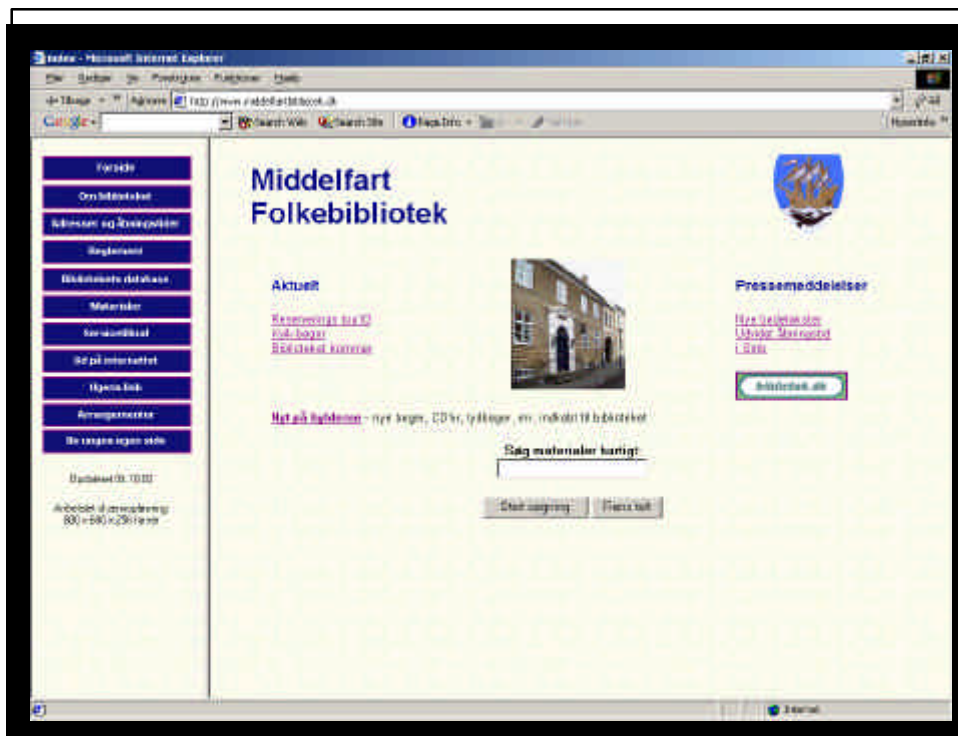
Index - Microsoft Internet Explorer

Filer Rediger Vis Foretrukne Funktioner Hjælp

Tilbage Adresse http://www.middelfartbibliotek.dk

Google Search Web Search Site Page Info

Forside

Om biblioteket

Adresser og åbningstider

Reglement

Bibliotekets database

Materialer

Servicetilbud

Bl på internettet

Ugens link

Arrangementer

Ba ungdom igen side

Opdateret 09.10.02

Anbefalet skærmopløsning: 800 x 600 x 256 farver

Middelfart Folkebibliotek

Aktuelt

Reserveringer bus til
Kvik-bøger
Biblioteket kommer

Nyt på hylderne - nye bøger, CD'er, lydbøger, mv. indkøbt til biblioteket

Søg materialer hurtigt:

Start søgning Fortryd

Pressemeddelelser

Nye tegneserier
Udvider åbningstid
i Gelsted

bibliotek.dk

Internet